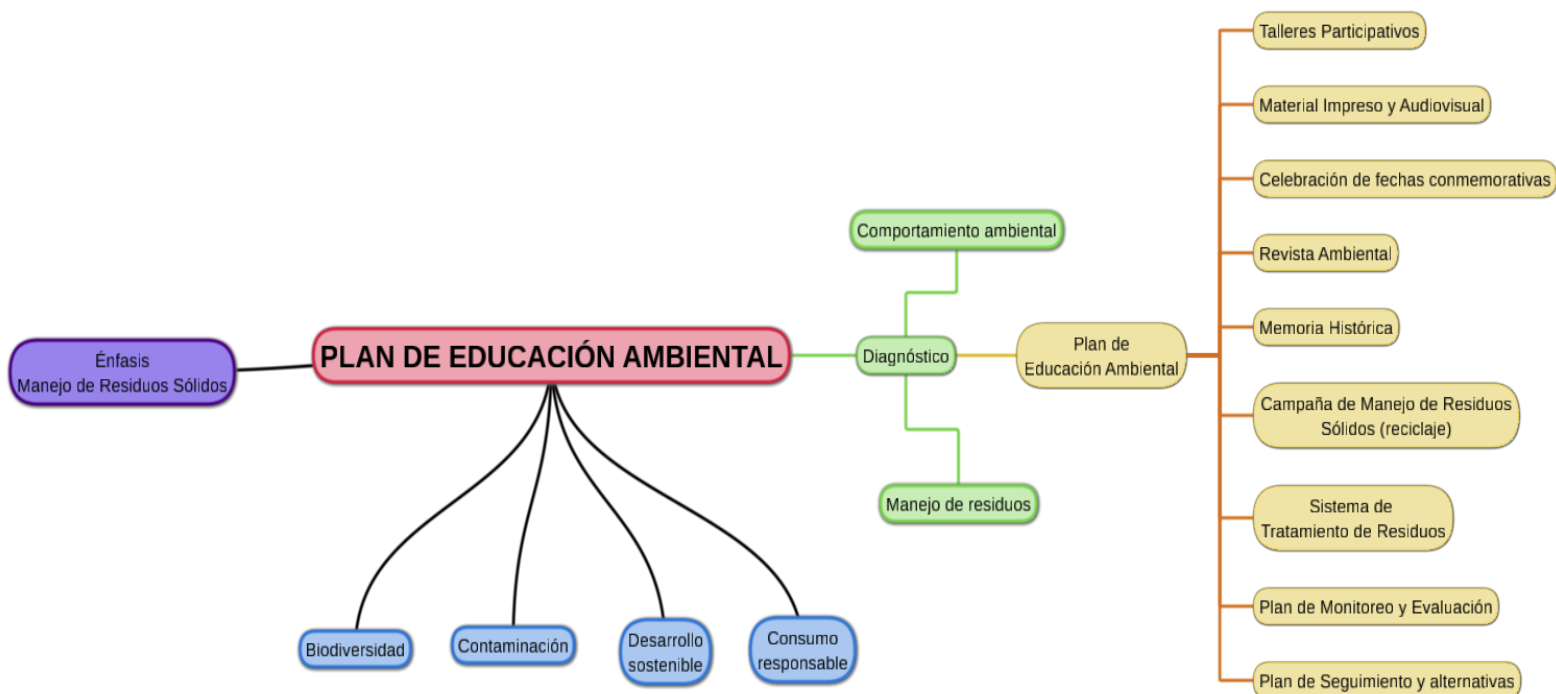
Énfasis
Manejo de Residuos Sólidos

PLAN DE EDUCACIÓN AMBIENTAL

Biodiversidad

Contaminación

Desarrollo sostenible

Consumo responsable

Comportamiento ambiental

Diagnóstico

Manejo de residuos

Plan de Educación Ambiental

Talleres Participativos

Material Impreso y Audiovisual

Celebración de fechas conmemorativas

Revista Ambiental

Memoria Histórica

Campaña de Manejo de Residuos Sólidos (reciclaje)

Sistema de Tratamiento de Residuos

Plan de Monitoreo y Evaluación

Plan de Seguimiento y alternativas